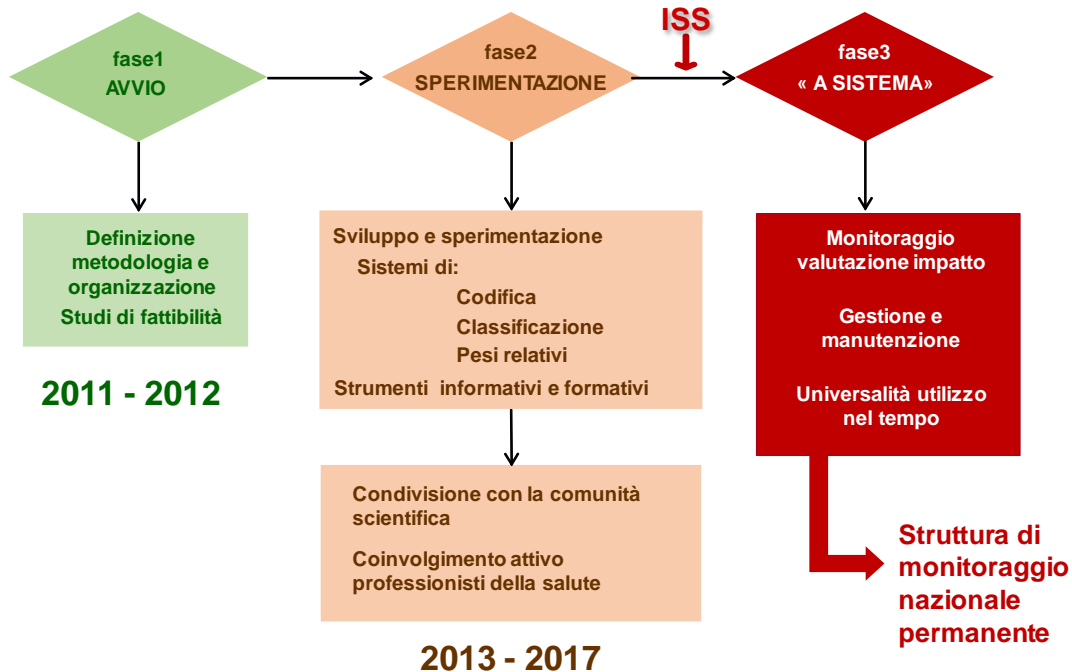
fase1
AVVIO

fase2
SPERIMENTAZIONE

ISS

fase3
« A SISTEMA»

Definizione metodologia e organizzazione
Studi di fattibilità

2011 - 2012

Sviluppo e sperimentazione
Sistemi di:
Codifica
Classificazione
Pesi relativi
Strumenti informativi e formativi

Condivisione con la comunità scientifica

Coinvolgimento attivo professionisti della salute

2013 - 2017

Monitoraggio valutazione impatto

Gestione e manutenzione

Universalità utilizzo nel tempo

Struttura di monitoraggio nazionale permanente